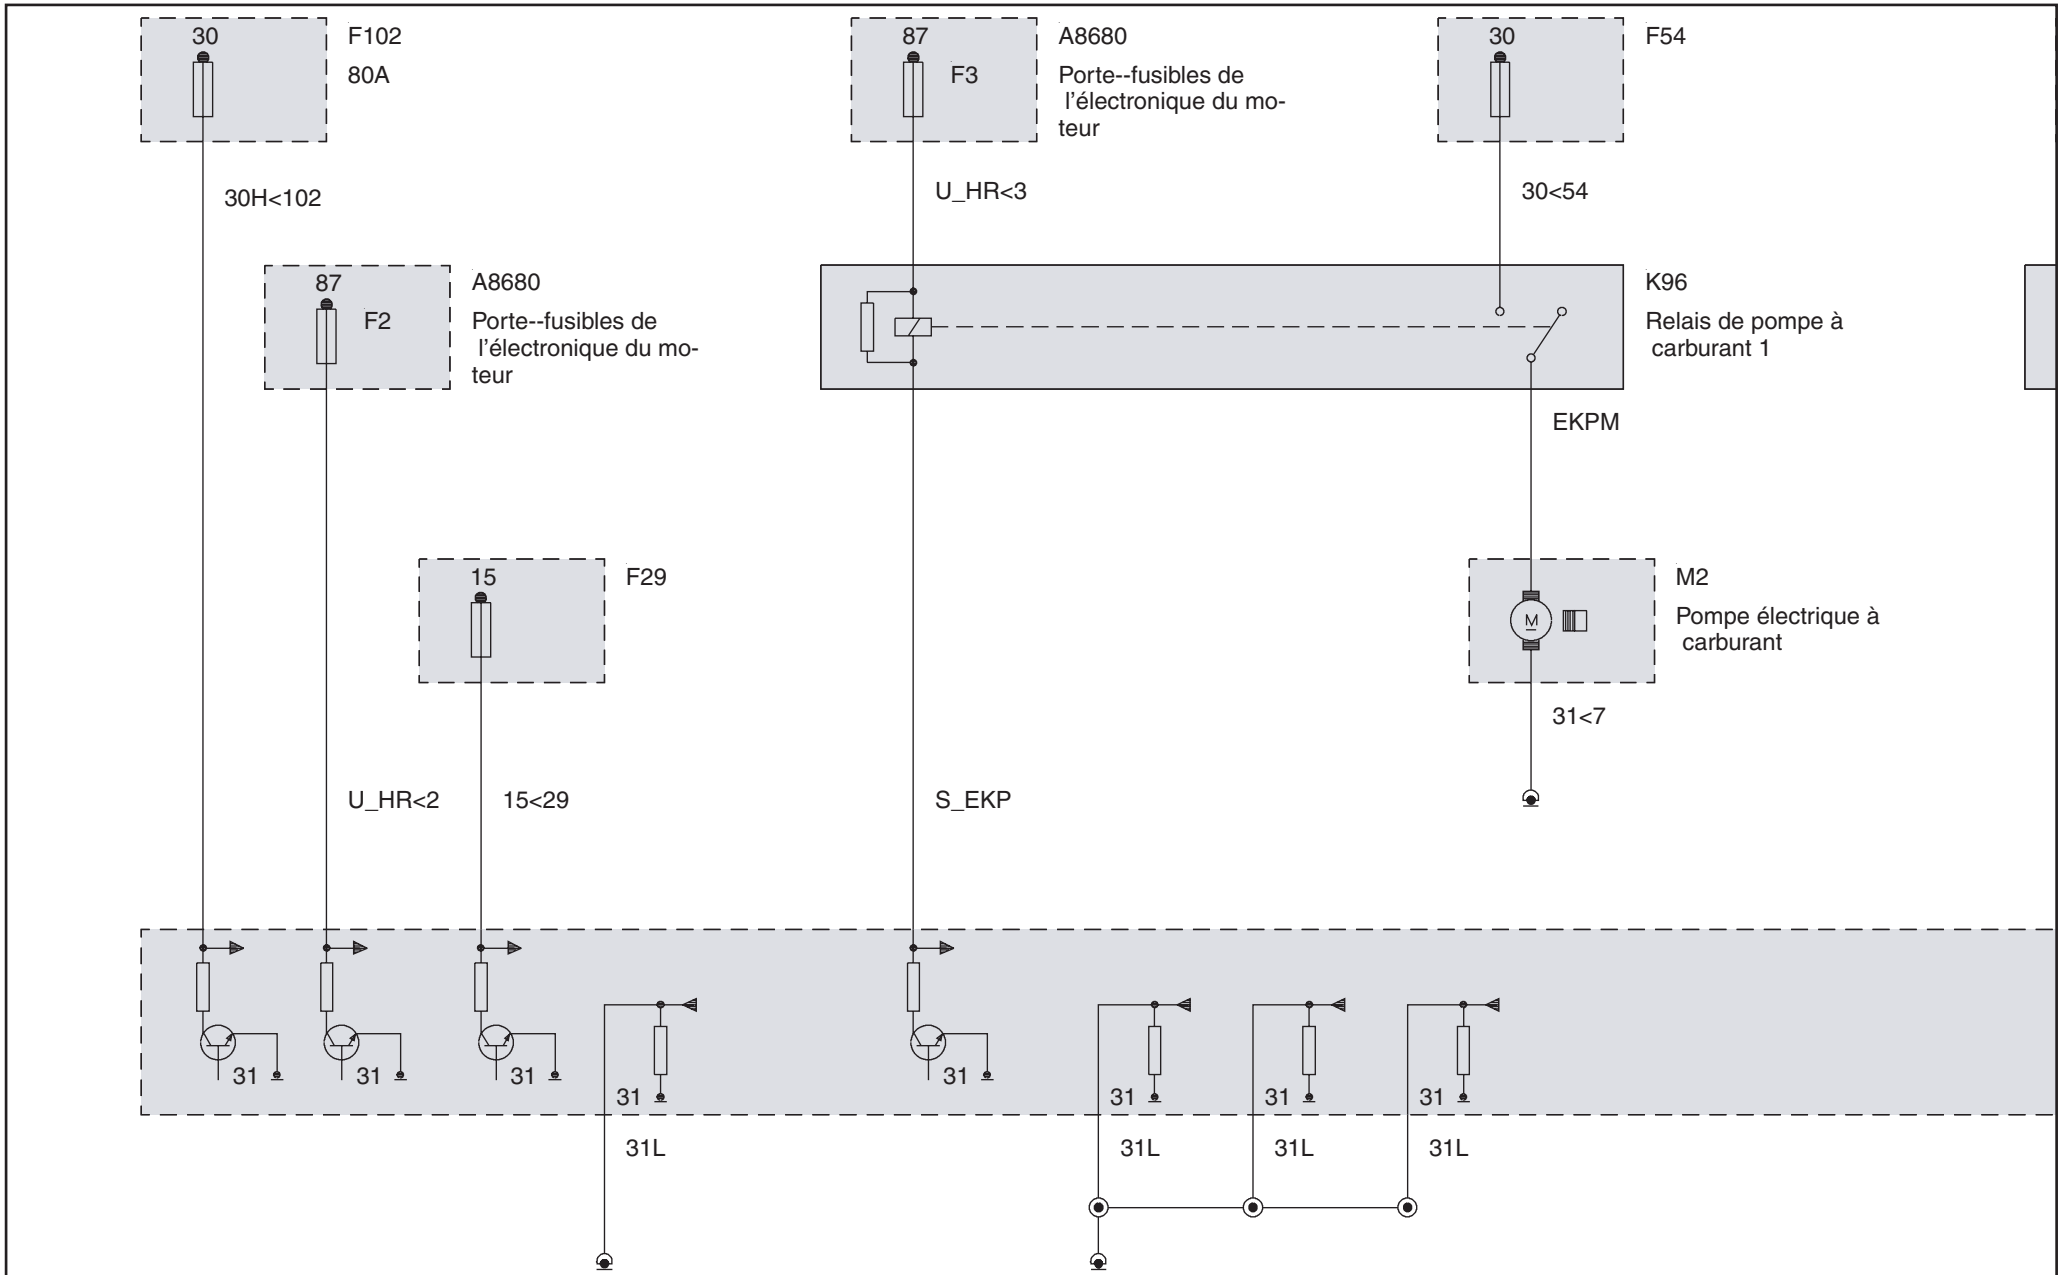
30
F102
80A

87
F3
A8680
Porte--fusibles de l'électronique du moteur

30
F54

30H<102

U_HR<3

30<54

87
F2
A8680
Porte--fusibles de l'électronique du moteur

K96
Relais de pompe à carburant 1

EKPM

15
F29

M
M2
Pompe électrique à carburant

31<7

U_HR<2
15<29
S_EKP

31
31
31
31
31
31
31
31

31L
31L
31L
31L